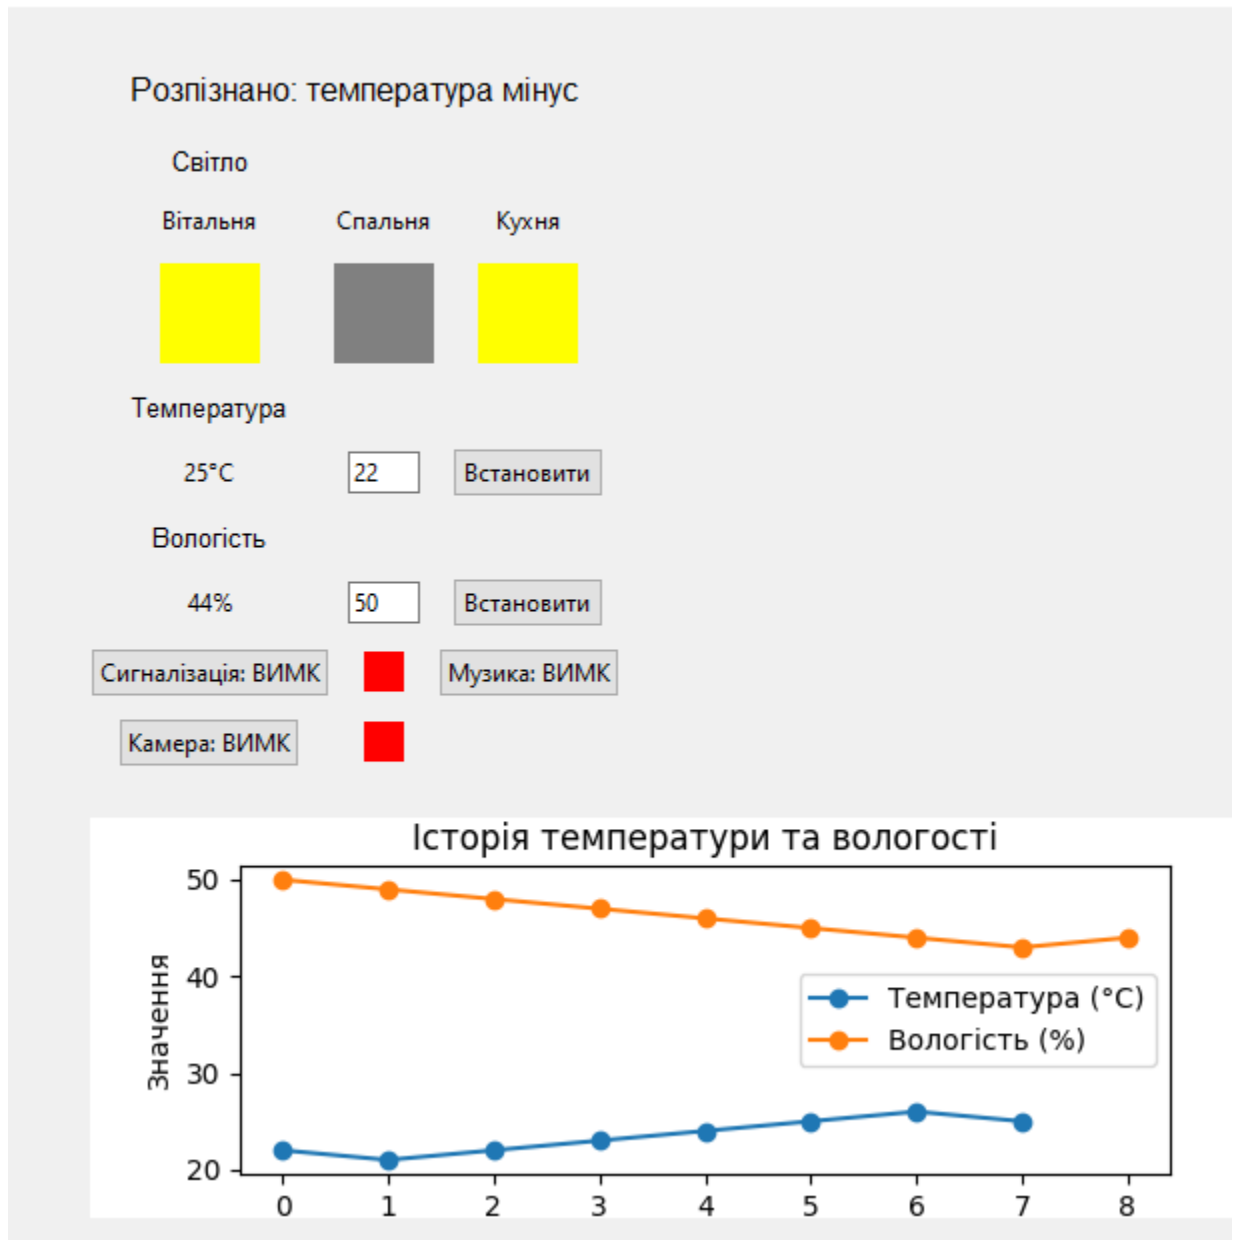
Розпізнано: температура мінус

Світло

Вітальня

Спальня

Кухня

Температура

25°C

22

Встановити

Вологість

44%

50

Встановити

Сигналізація: ВИМК

Музика: ВИМК

Камера: ВИМК

Історія температури та вологості

Значення

50
40
30
20

0 1 2 3 4 5 6 7 8

Температура (°C)
Вологість (%)